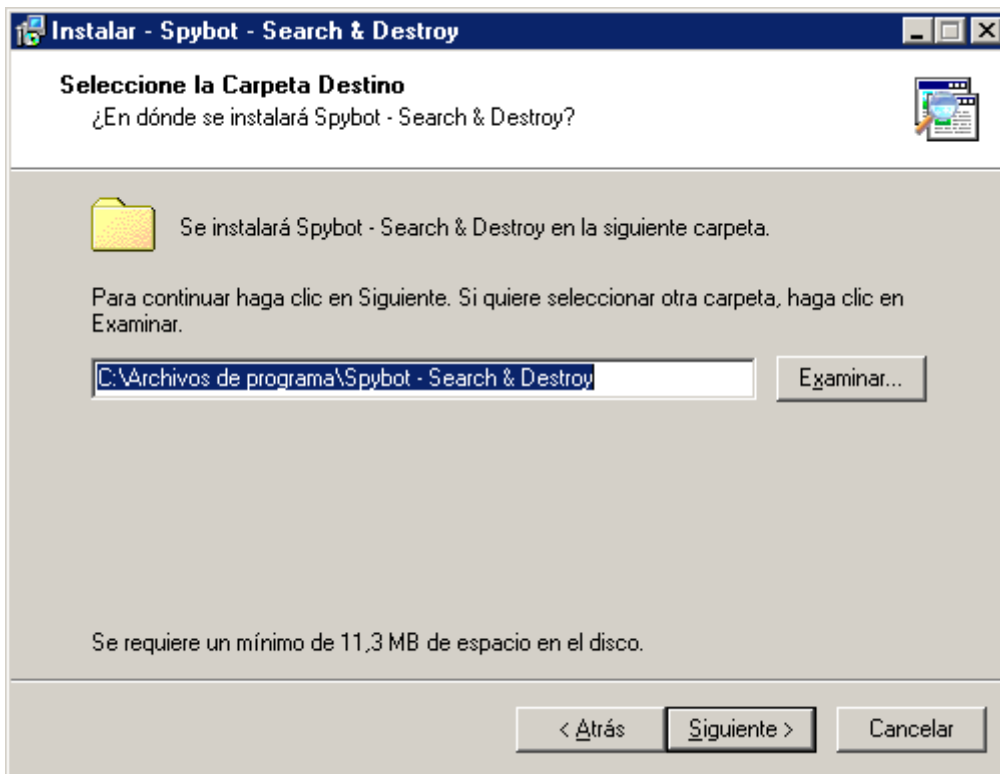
Instalar - Spybot - Search & Destroy

Seleccione la Carpeta Destino
¿En dónde se instalará Spybot - Search & Destroy?

Se instalará Spybot - Search & Destroy en la siguiente carpeta.

Para continuar haga clic en Siguiente. Si quiere seleccionar otra carpeta, haga clic en Examinar.

C:\Archivos de programa\Spybot - Search & Destroy

Examinar...

Se requiere un mínimo de 11,3 MB de espacio en el disco.

< Atrás

Siguiente >

Cancelar